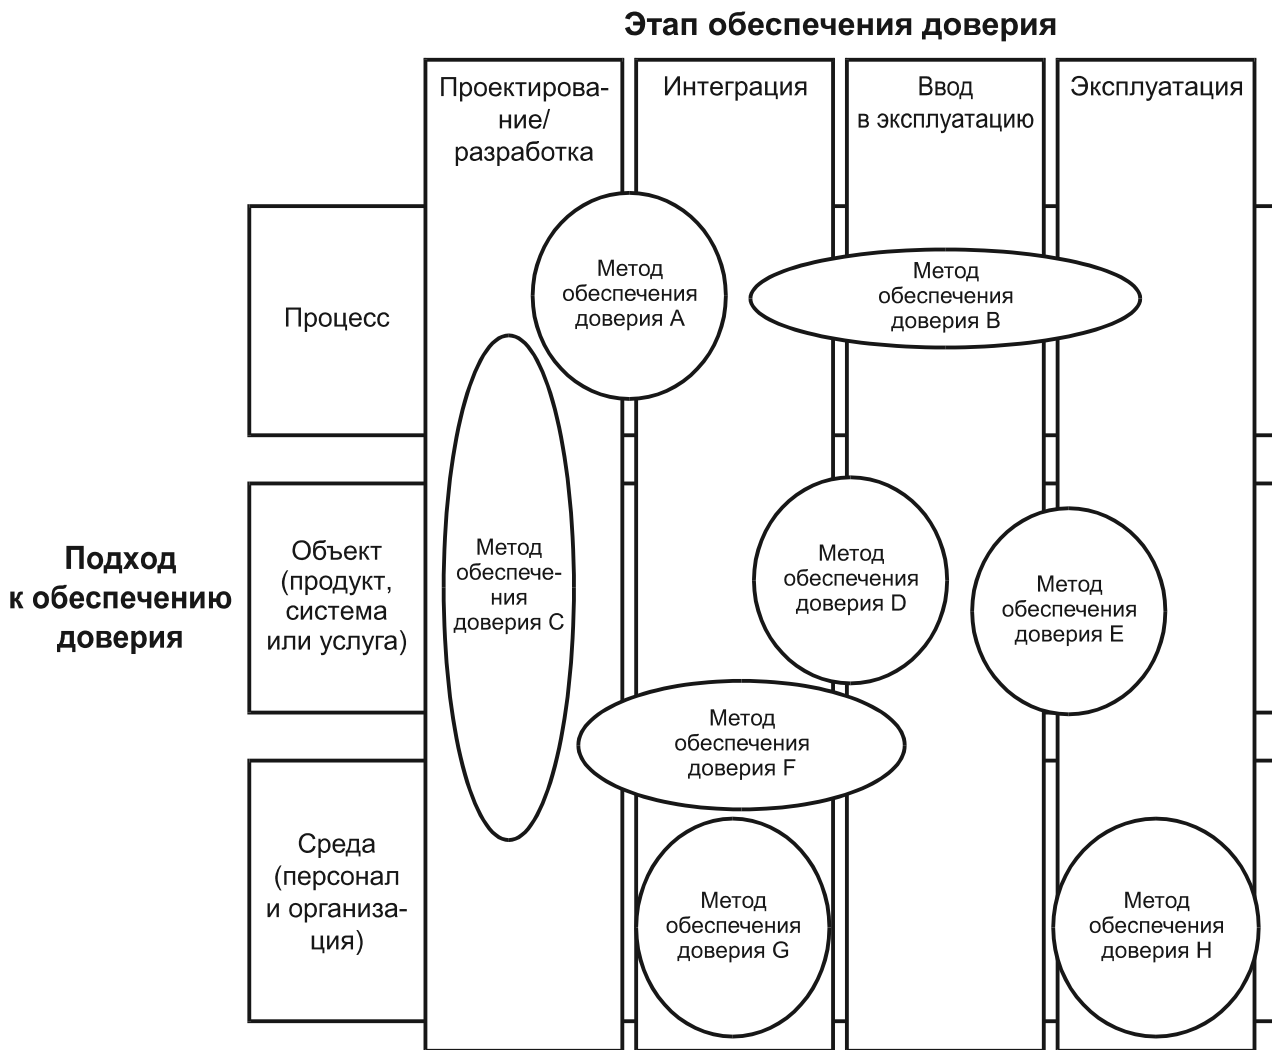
Этап обеспечения доверия

Проектирование/ разработка

Интеграция

Ввод в эксплуатацию

Эксплуатация

Подход к обеспечению доверия

Процесс

Объект (продукт, система или услуга)

Среда (персонал и организация)

Метод обеспечения доверия A

Метод обеспечения доверия B

Метод обеспечения доверия C

Метод обеспечения доверия D

Метод обеспечения доверия E

Метод обеспечения доверия F

Метод обеспечения доверия G

Метод обеспечения доверия H